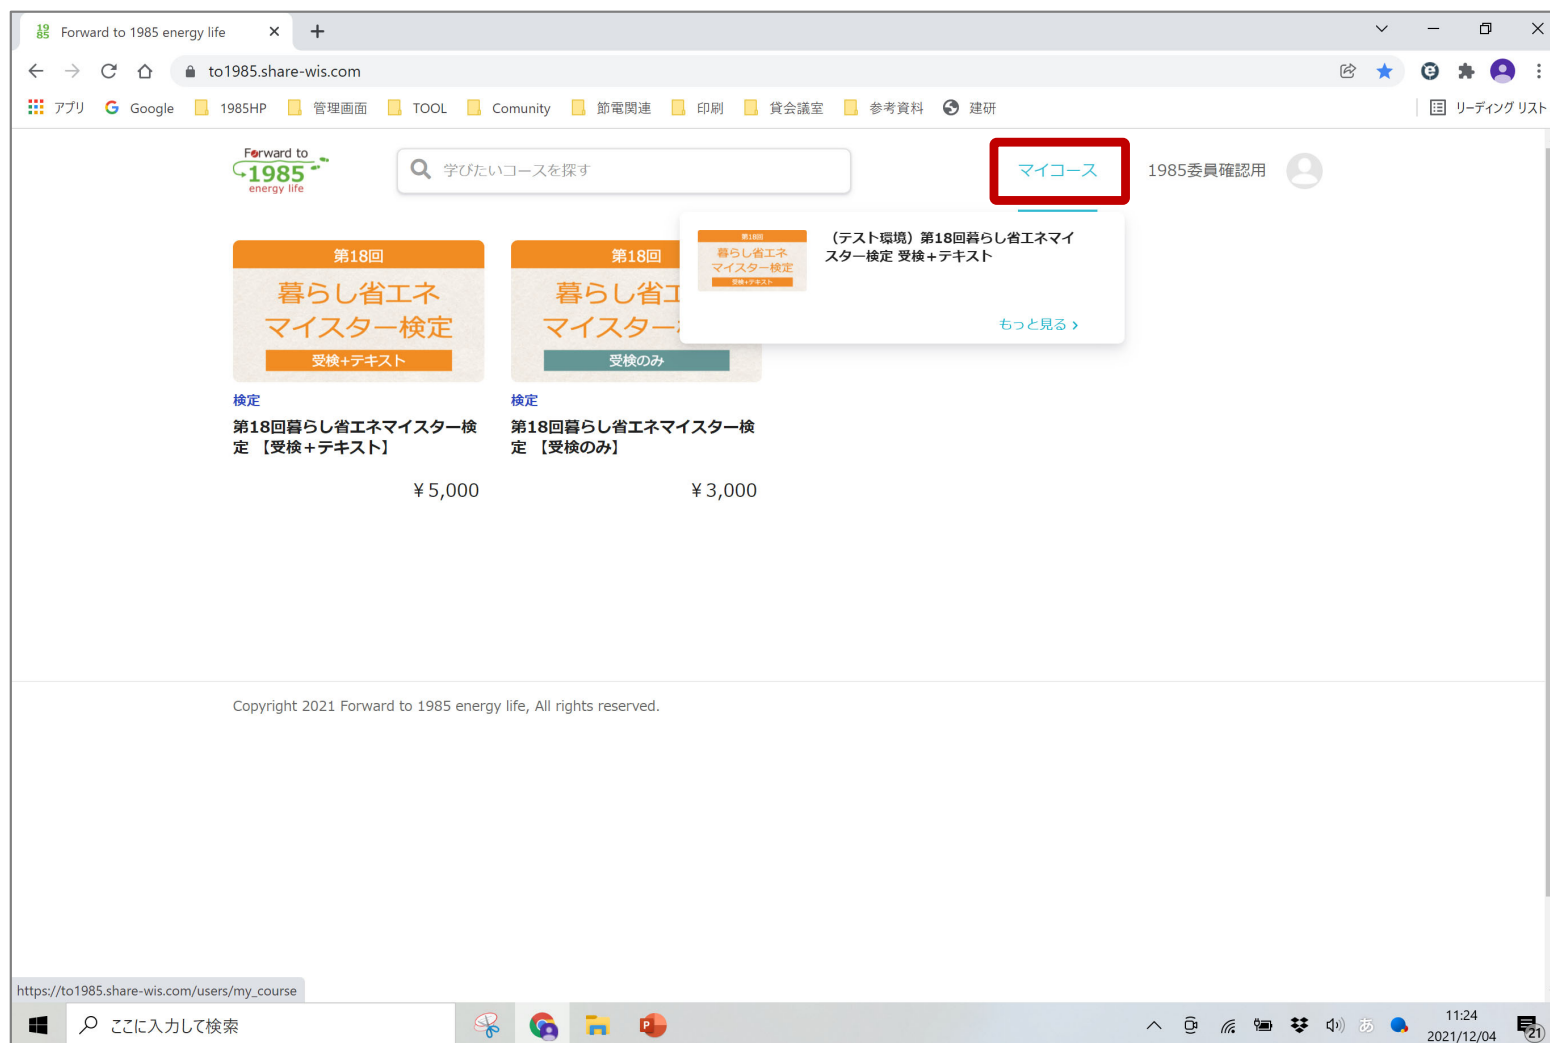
Forward to 1985 energy life
to1985.share-wis.com
アプリ Google 1985HP 管理画面 TOOL Comunity 節電関連 印刷 貸会議室 参考資料 建研
リーディング リスト

Forward to 1985 energy life
学びたいコースを探す
マイコース
1985委員確認用

第18回 暮らし省エネ マイスター検定 受検+テキスト
（テスト環境）第18回暮らし省エネマイスター検定 受検＋テキスト
もっと見る ›

第18回
暮らし省エネ
マイスター検定
受検+テキスト

第18回
暮らし省エ
マイスター
受検のみ

検定
第18回暮らし省エネマイスター検定 【受検＋テキスト】
￥5,000

検定
第18回暮らし省エネマイスター検定 【受検のみ】
￥3,000

Copyright 2021 Forward to 1985 energy life, All rights reserved.

https://to1985.share-wis.com/users/my_course

ここに入力して検索
あ
11:24
2021/12/04
21